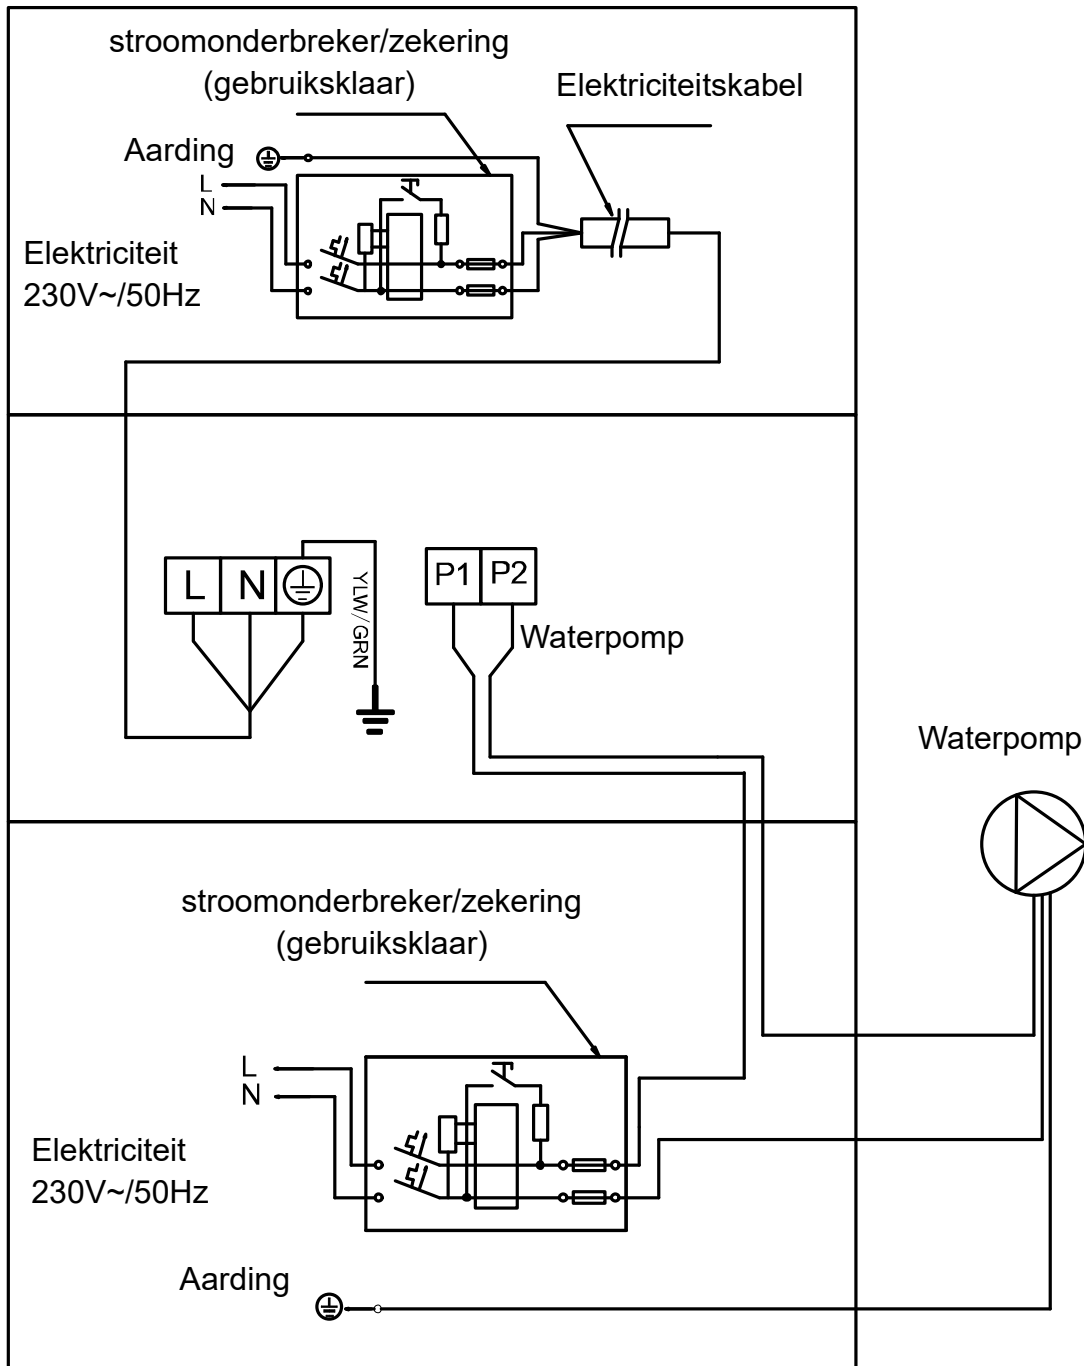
stroomonderbreker/zekering
(gebruiksklaar)

Elektriciteitskabel

Aarding

L
N

Elektriciteit
230V~/50Hz

L N

YLW/GRN

P1 P2

Waterpomp

Waterpomp

stroomonderbreker/zekering
(gebruiksklaar)

L
N

Elektriciteit
230V~/50Hz

Aarding